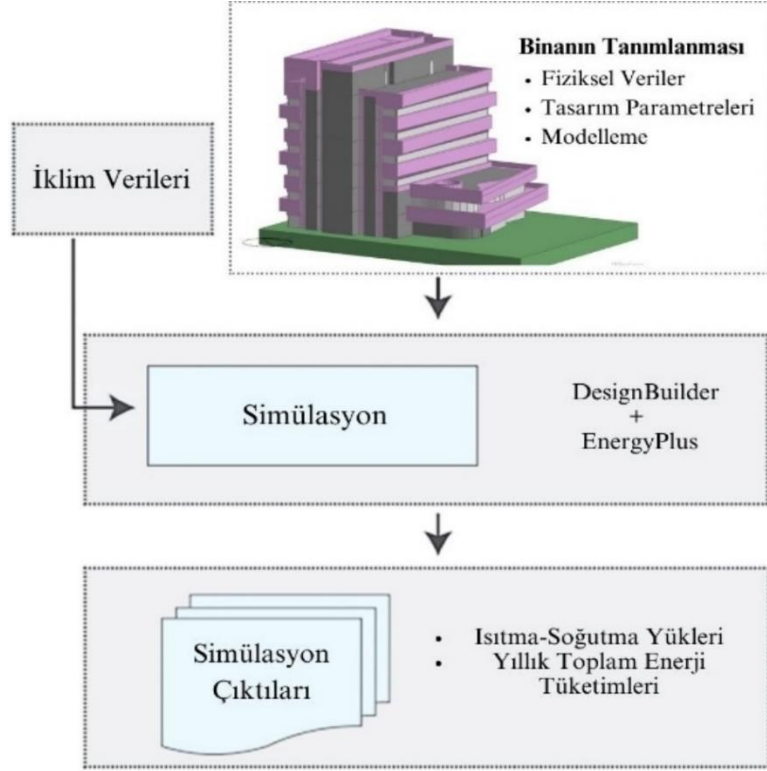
Binanın Tanımlanması
• Fiziksel Veriler
• Tasarım Parametreleri
• Modelleme

İklim Verileri

Simülasyon

DesignBuilder
+
EnergyPlus

Simülasyon Çıktıları

• Isıtma-Soğutma Yükleri
• Yıllık Toplam Enerji Tüketimleri